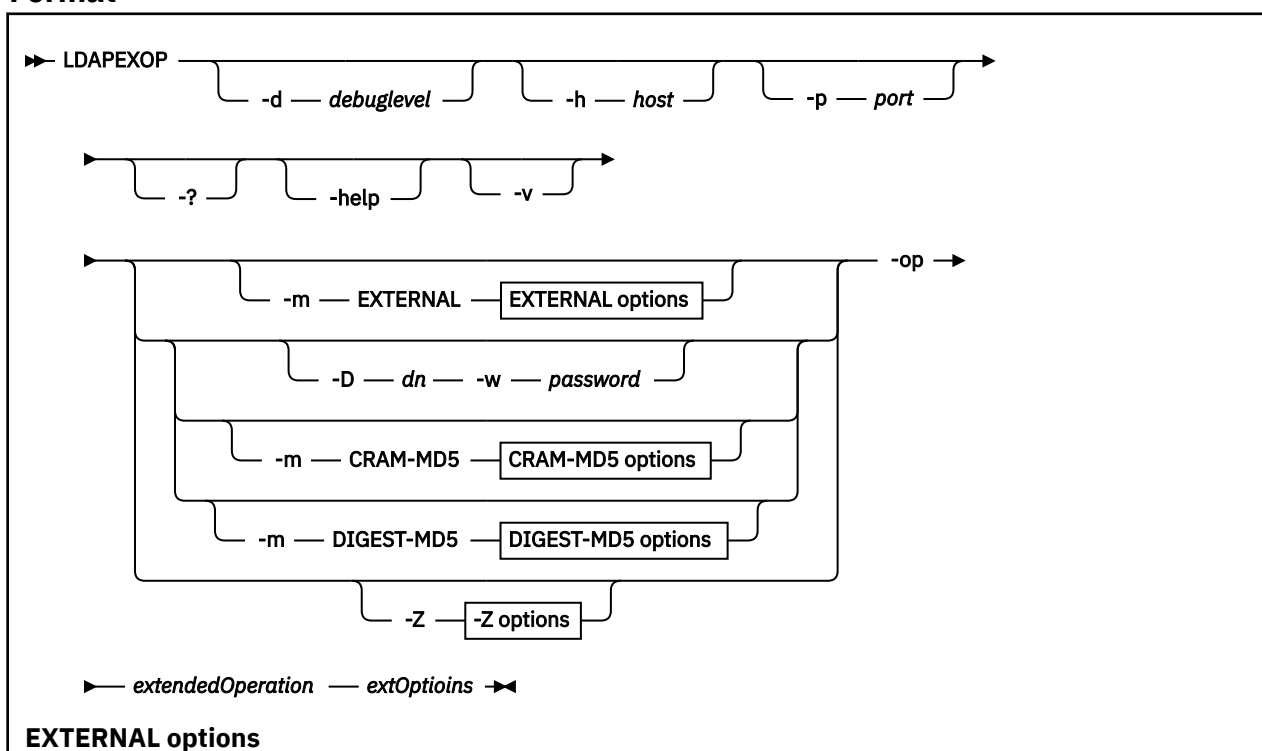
Format

LDAPEXOP -d debuglevel -h host -p port

-? -help -v

-m EXTERNAL EXTERNAL options -op

-D dn -w password

-m CRAM-MD5 CRAM-MD5 options

-m DIGEST-MD5 DIGEST-MD5 options

-Z -Z options

extendedOperation extOptioins

EXTERNAL options